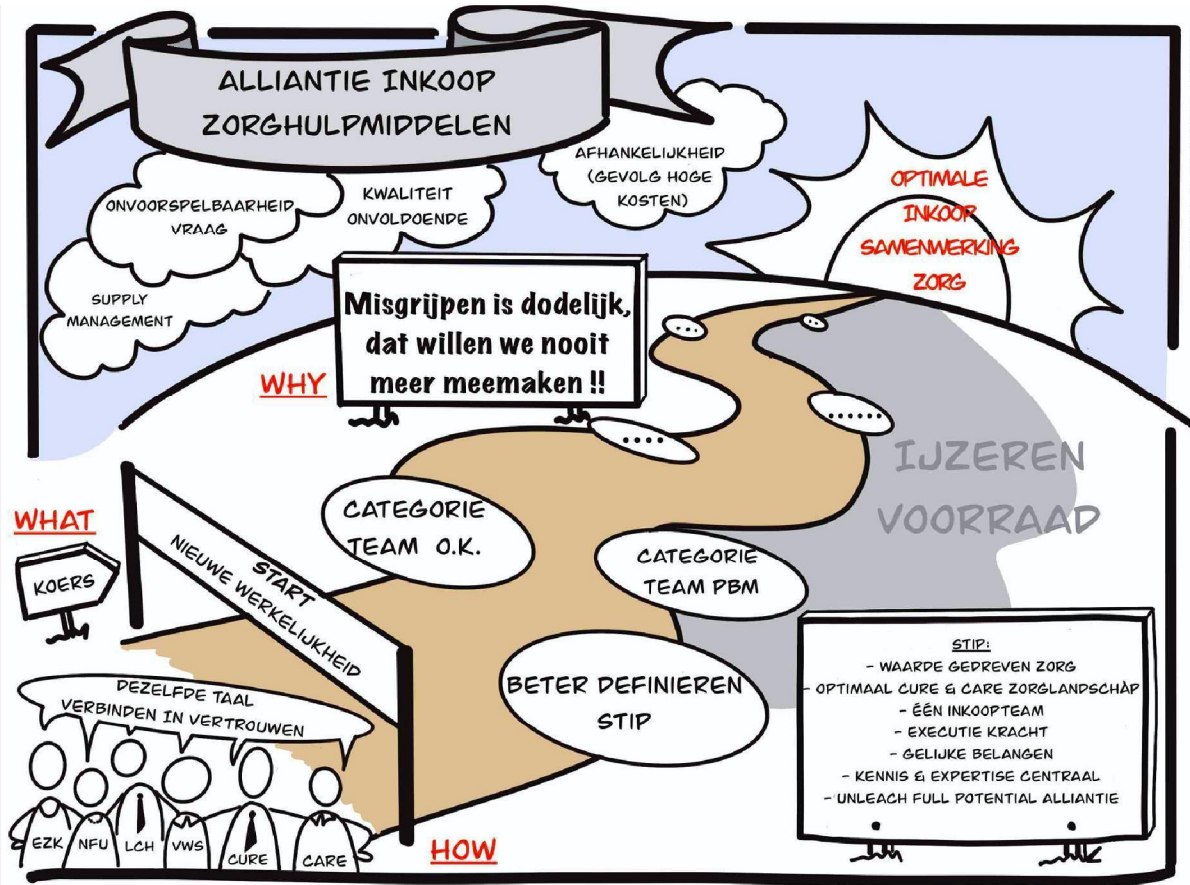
ALLIANTIE INKOOP
ZORGHULPMIDDELEN

AFHANKELIJKHEID (GEVOLG HOGE KOSTEN)

KWALITEIT ONVOLDOENDE

ONVOORSPELBAARHEID VRAAG

SUPPLY MANAGEMENT

OPTIMALE INKOOP SAMENWERKING ZORG

Misgrijpen is dodelijk, dat willen we nooit meer meemaken !!

WHY

....

.....

.....

IJZEREN VOORRAAD

WHAT

KOERS

START
NIEUWE WERKELIJKHEID

CATEGORIE TEAM O.K.

CATEGORIE TEAM PBM

BETER DEFINIEREN STIP

STIP:
- WAARDE GEDREVEN ZORG
- OPTIMAAL CURE & CARE ZORGLANDSCHAP
- ÉÉN INKOOPTEAM
- EXECUTIE KRACHT
- GELIJKE BELANGEN
- KENNIS & EXPERTISE CENTRAAL
- UNLEACH FULL POTENTIAL ALLIANTIE

DEZELFDE TAAL
VERBINDEN IN VERTROUWEN

EZK NFU LCH VWS CURE CARE

HOW